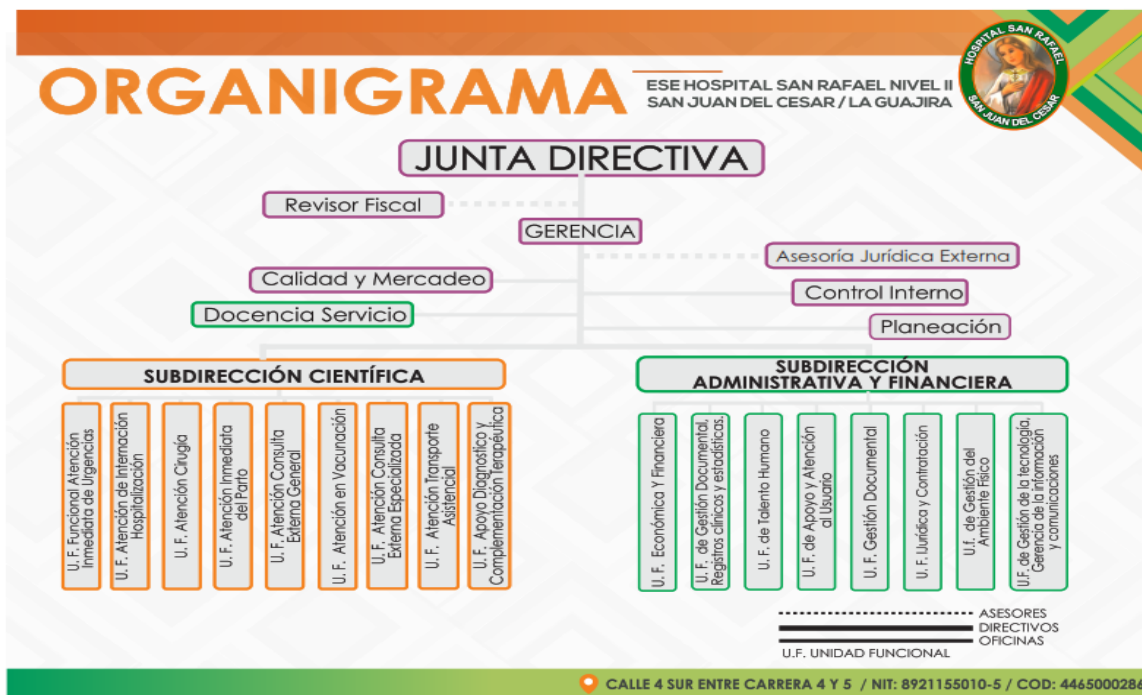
ORGANIGRAMA

ESE HOSPITAL SAN RAFAEL NIVEL II
SAN JUAN DEL CESAR / LA GUAJIRA

HOSPITAL SAN RAFAEL
SAN JUAN DEL CESAR

JUNTA DIRECTIVA

Revisor Fiscal

GERENCIA

Asesoría Jurídica Externa

Calidad y Mercadeo

Control Interno

Docencia Servicio

Planeación

SUBDIRECCIÓN CIENTÍFICA

U. F. Funcional Atención Inmediata de Urgencias

U. F. Atención de Internación Hospitalización

U. F. Atención Cirugía

U. F. Atención Inmediata del Parto

U. F. Atención Consulta Externa General

U. F. Atención en Vacunación

U. F. Atención Consulta Externa Especializada

U. F. Atención Transporte Asistencial

U. F. Apoyo Diagnóstico y Complementación Terapéutica

SUBDIRECCIÓN ADMINISTRATIVA Y FINANCIERA

U. F. Económica Y Financiera

U. F. de Gestión Documental, Registros clínicos y estadísticas.

U. F. de Talento Humano

U. F. de Apoyo y Atención al Usuario

U. F. Gestión Documental

U. F. Jurídica y Contratación

U.F. de Gestión del Ambiente Físico

U.F. de Gestión de la tecnología, Gerencia de la información y comunicaciones

ASESORES
DIRECTIVOS
OFICINAS
U.F. UNIDAD FUNCIONAL

CALLE 4 SUR ENTRE CARRERA 4 Y 5 / NIT: 8921155010-5 / COD: 446500028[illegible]